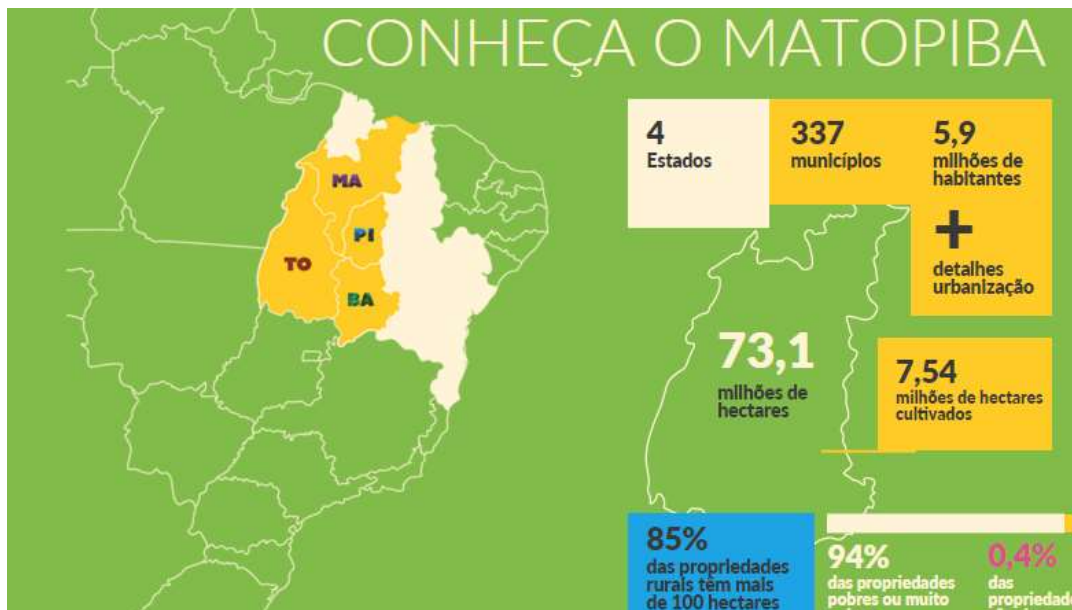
CONHEÇA O MATOPIBA

MA
PI
TO
BA

4
Estados

337
municípios

5,9
milhões de habitantes

+
detalhes urbanização

73,1
milhões de hectares

7,54
milhões de hectares cultivados

85%
das propriedades rurais têm mais de 100 hectares

94%
das propriedades pobres ou muito

0,4%
das propriedad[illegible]